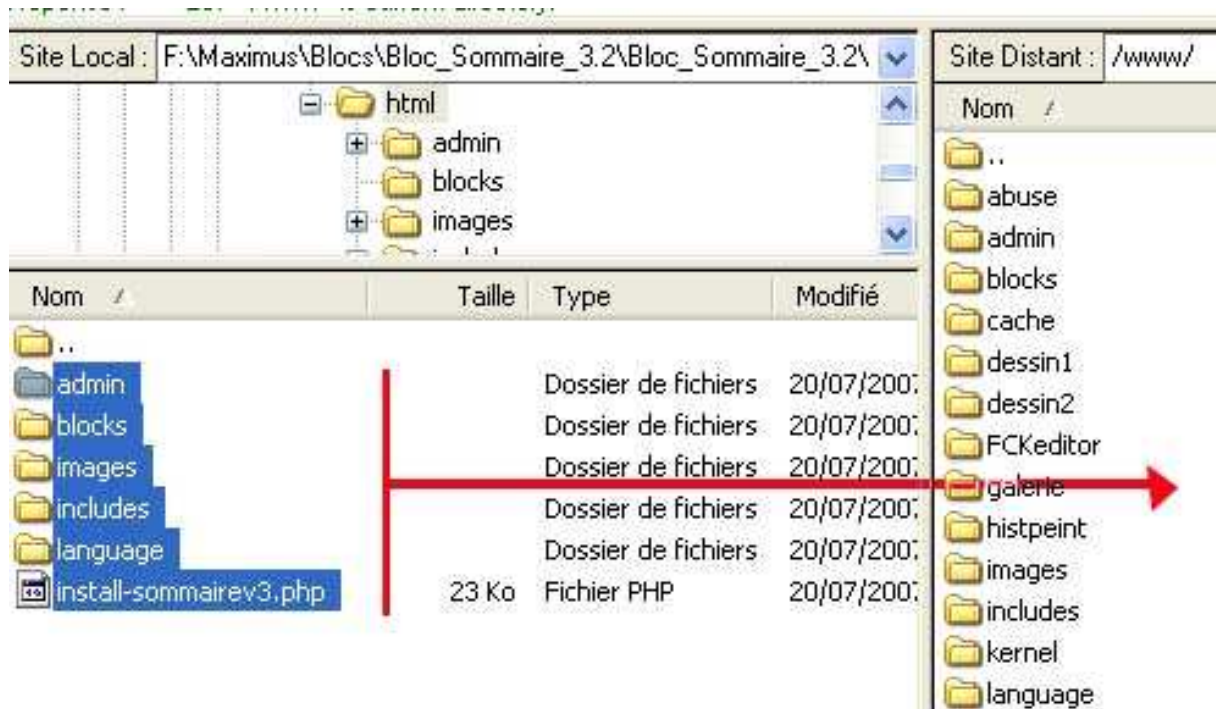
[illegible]

Site Local : F:\Maximus\Blocs\Bloc_Sommaire_3.2\Bloc_Sommaire_3.2\

html
admin
blocks
images

| Nom | Taille | Type | Modifié |
|---|---|---|---|
| .. | | | |
| admin | | Dossier de fichiers | 20/07/2007 |
| blocks | | Dossier de fichiers | 20/07/2007 |
| images | | Dossier de fichiers | 20/07/2007 |
| includes | | Dossier de fichiers | 20/07/2007 |
| language | | Dossier de fichiers | 20/07/2007 |
| install-sommairev3.php | 23 Ko | Fichier PHP | 20/07/2007 |

Site Distant : /www/

Nom
..
abuse
admin
blocks
cache
dessin1
dessin2
FCKeditor
galerie
histpeint
images
includes
kernel
language